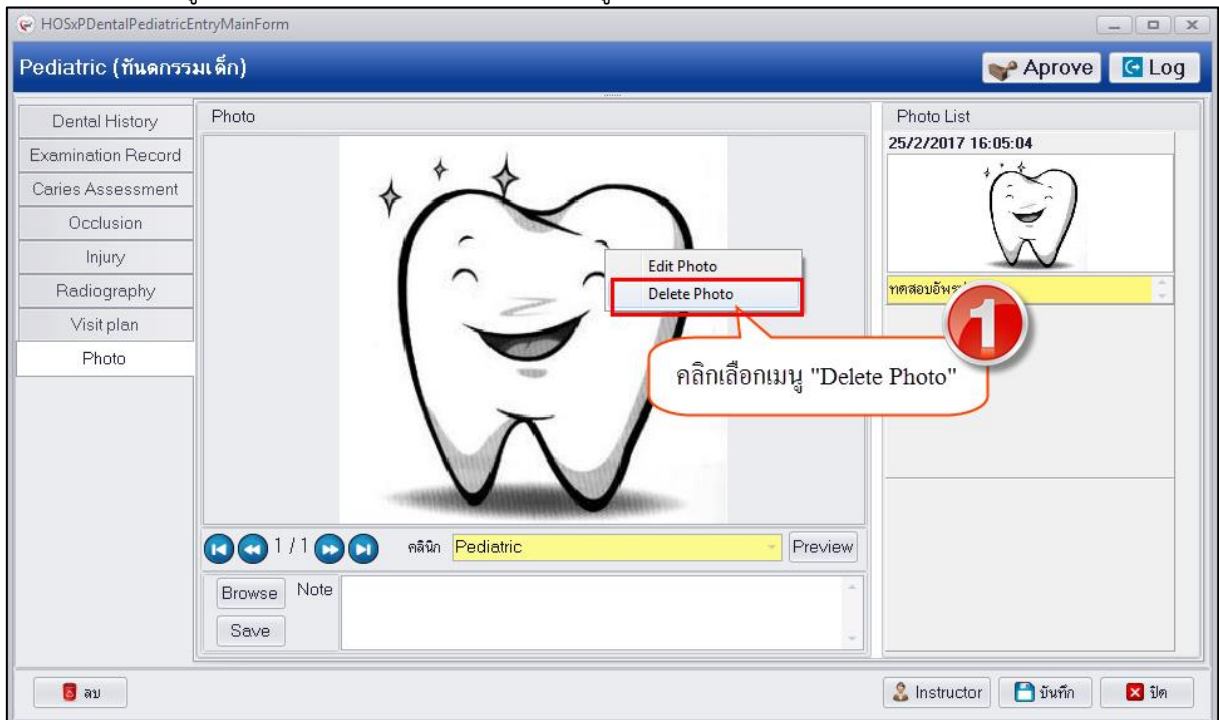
HOSxPDentalPediatricEntryMainForm

Pediatric (ทันตกรรมเด็ก)

Aprove
Log

Dental History
Examination Record
Caries Assessment
Occlusion
Injury
Radiography
Visit plan
Photo

Photo

Edit Photo
Delete Photo

คลิกเลือกเมนู "Delete Photo"

1 / 1
คลินิก
Pediatric
Preview

Browse
Note
Save

Photo List
25/2/2017 16:05:04
ทดสอบอัพ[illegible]

1

ลบ
Instructor
บันทึก
ปิด